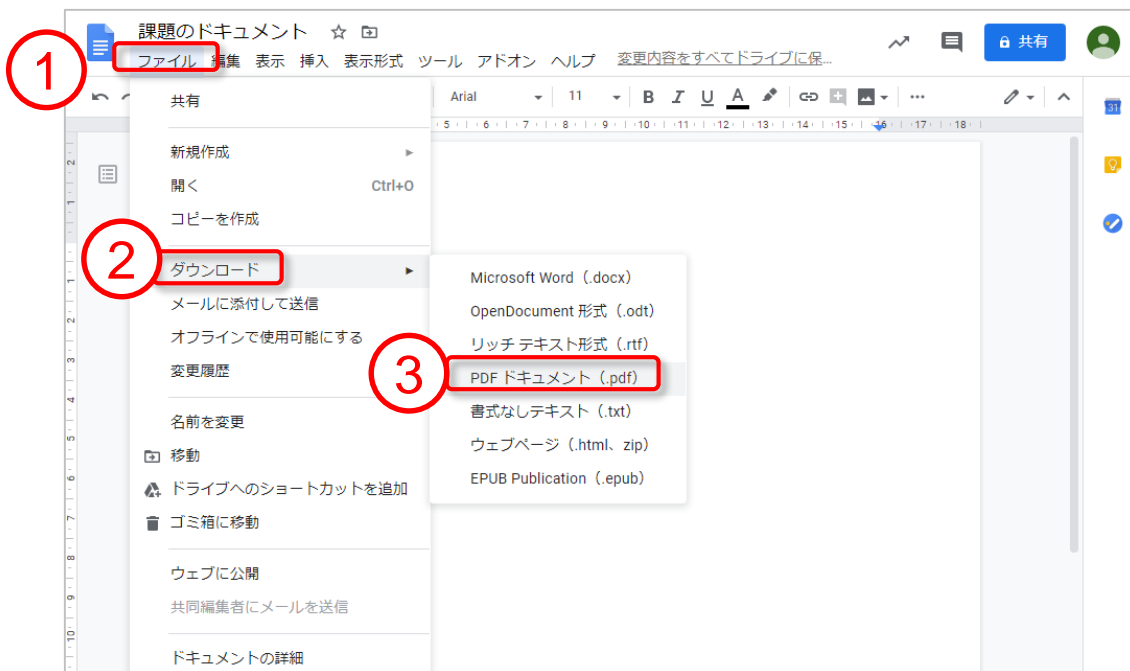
課題のドキュメント

1 ファイル 編集 表示 挿入 表示形式 ツール アドオン ヘルプ 変更内容をすべてドライブに保...

共有

Arial 11 B I U A

5 6 7 8 9 10 11 12 13 14 15 16 17 18

共有

新規作成
開く Ctrl+O
コピーを作成

2 ダウンロード
メールに添付して送信
オフラインで使用可能にする
変更履歴

名前を変更
移動
ドライブへのショートカットを追加
ゴミ箱に移動

ウェブに公開
共同編集者にメールを送信

ドキュメントの詳細

Microsoft Word（.docx）
OpenDocument 形式（.odt）
リッチ テキスト形式（.rtf）
3 PDF ドキュメント（.pdf）
書式なしテキスト（.txt）
ウェブページ（.html、zip）
EPUB Publication（.epub）

31